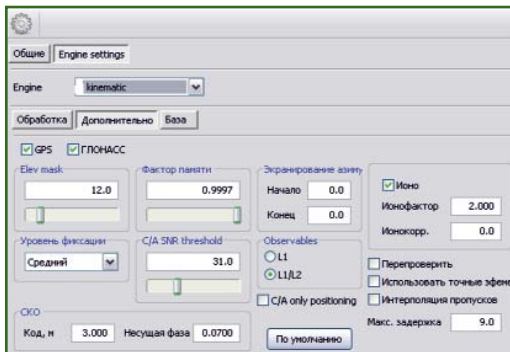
Общие | Engine settings

Engine | kinematic

Обработка | Дополнительно | База

GPS | ГЛОНАСС

Elev mask
12.0

Фактор памяти
0.9997

Экранирование азиму

Начало 0.0

Конец 0.0

Ионо

Ионофактор 2.000

Ионокорр. 0.0

Уровень фиксации
Средний

C/A SNR threshold
31.0

Observables
L1
L1/L2

C/A only positioning

Перепроверить

Использовать точные эфеме

Интерполяция пропусков

СКО

Код, м 3.000 Несущая фаза 0.0700

По умолчанию

Макс. задержка 9.0